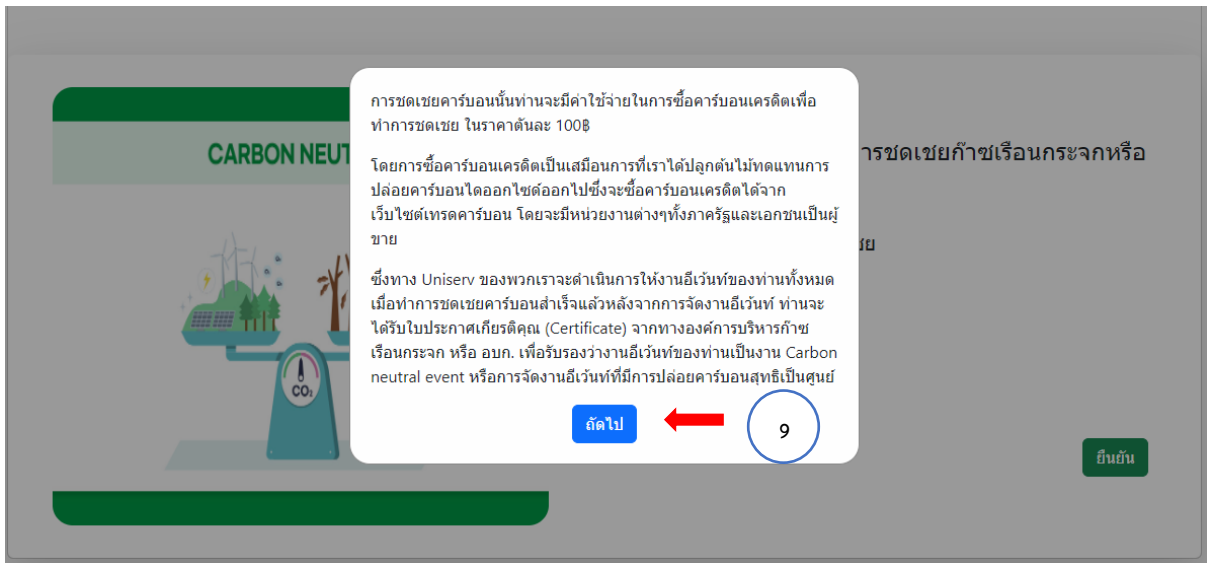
CARBON NEUT

การชดเชยคาร์บอนนั้นท่านจะมีค่าใช้จ่ายในการซื้อคาร์บอนเครดิตเพื่อทำการชดเชย ในราคาตันละ 100฿

โดยการซื้อคาร์บอนเครดิตเป็นเสมือนการที่เราได้ปลูกต้นไม้ทดแทนการปล่อยคาร์บอนไดออกไซด์ออกไปซึ่งจะซื้อคาร์บอนเครดิตได้จากเว็บไซต์เทรดคาร์บอน โดยจะมีหน่วยงานต่างๆทั้งภาครัฐและเอกชนเป็นผู้ขาย

ซึ่งทาง Uniserv ของพวกเราจะดำเนินการให้งานอีเว้นท์ของท่านทั้งหมด เมื่อทำการชดเชยคาร์บอนสำเร็จแล้วหลังจากการจัดงานอีเว้นท์ ท่านจะได้รับใบประกาศเกียรติคุณ (Certificate) จากทางองค์การบริหารก๊าซเรือนกระจก หรือ อบก. เพื่อรับรองว่างานอีเว้นท์ของท่านเป็นงาน Carbon neutral event หรือการจัดงานอีเว้นท์ที่มีการปล่อยคาร์บอนสุทธิเป็นศูนย์

ถัดไป

9

ารชดเชยก๊าซเรือนกระจกหรือ

ชย

$CO_2$

ยืนยัน